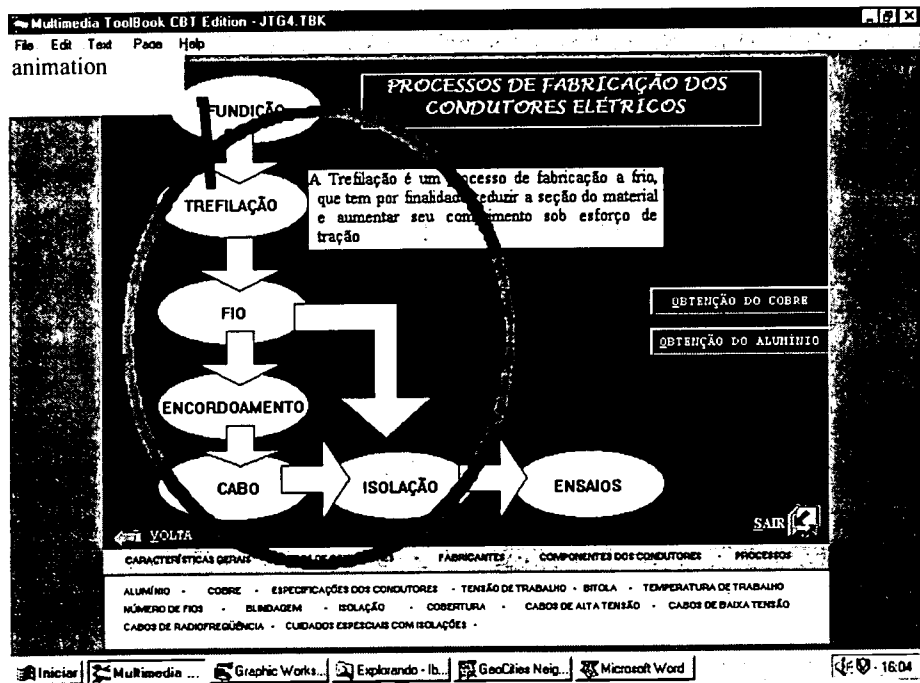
Multimedia ToolBook CBT Edition - JTG4.TBK

File Edit Text Page Help

animation

PROCESSOS DE FABRICAÇÃO DOS CONDUTORES ELÉTRICOS

FUNDIÇÃO

TREFILAÇÃO

A Trefilação é um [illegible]ocesso de fabricação a frio, que tem por finalidade reduzir a seção do material e aumentar seu com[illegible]mento sob esforço de tração

FIO

ENCORDOAMENTO

CABO

ISOLAÇÃO

ENSAIOS

OBTENÇÃO DO COBRE

OBTENÇÃO DO ALUMÍNIO

VOLTA

SAIR

CARACTERÍSTICAS GERAIS · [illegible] · FABRICANTES · COMPONENTES DOS CONDUTORES · PROCESSOS

ALUMÍNIO · COBRE · ESPECIFICAÇÕES DOS CONDUTORES · TENSÃO DE TRABALHO · BITOLA · TEMPERATURA DE TRABALHO
NÚMERO DE FIOS · BLINDAGEM · ISOLAÇÃO · COBERTURA · CABOS DE ALTA TENSÃO · CABOS DE BAIXA TENSÃO
CABOS DE RADIOFREQÜÊNCIA · CUIDADOS ESPECIAIS COM ISOLAÇÕES ·

Iniciar | Multimedia ... | Graphic Works... | Explorando - lb... | GeoCities Neig... | Microsoft Word | 16:04